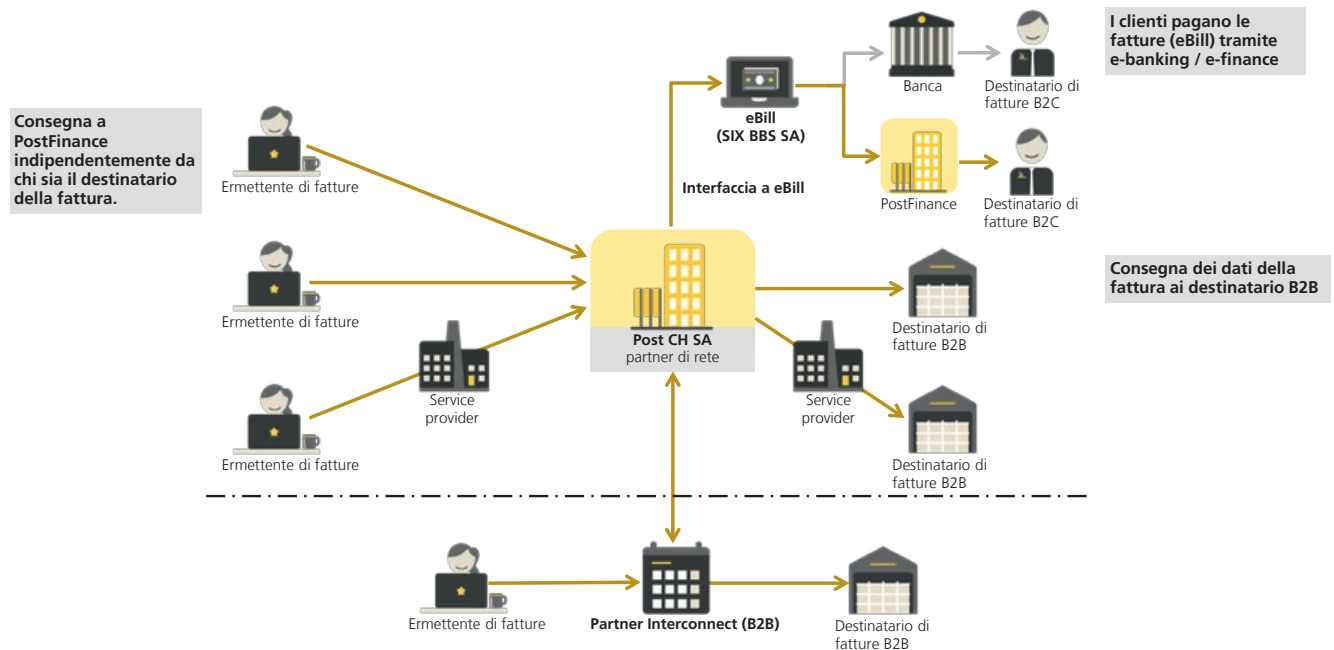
Consegna a PostFinance indipendentemente da chi sia il destinatario della fattura.

Ermettente di fatture

Ermettente di fatture

Ermettente di fatture

Service provider

eBill (SIX BBS SA)

Interfaccia a eBill

Banca

Destinatario di fatture B2C

I clienti pagano le fatture (eBill) tramite e-banking / e-finance

PostFinance

Destinatario di fatture B2C

Post CH SA
partner di rete

Consegna dei dati della fattura ai destinatario B2B

Destinatario di fatture B2B

Service provider

Destinatario di fatture B2B

Ermettente di fatture

Partner Interconnect (B2B)

Destinatario di fatture B2B